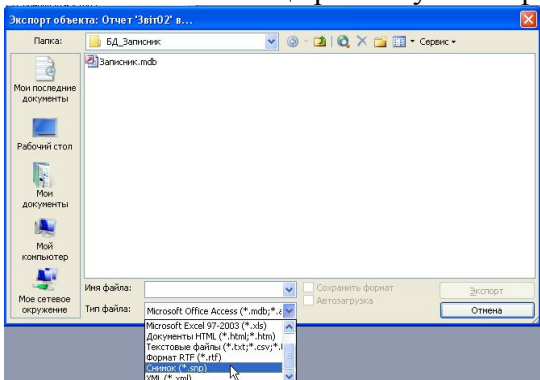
Экспорт объекта: Отчет 'Звіт02' в...

Папка: БД_Записник

Сервис

Записник.mdb

Мои последние документы

Рабочий стол

Мои документы

Мой компьютер

Мое сетевое окружение

Имя файла:

Тип файла: Microsoft Office Access (*.mdb;*.a

Сохранить формат

Автозагрузка

Экспорт

Отмена

Microsoft Excel 97-2003 (*.xls)
Документы HTML (*.html;*.htm)
Текстовые файлы (*.txt;*.csv;*.t
Формат RTF (*.rtf)
Снимок (*.snp)
XML (*.xml)